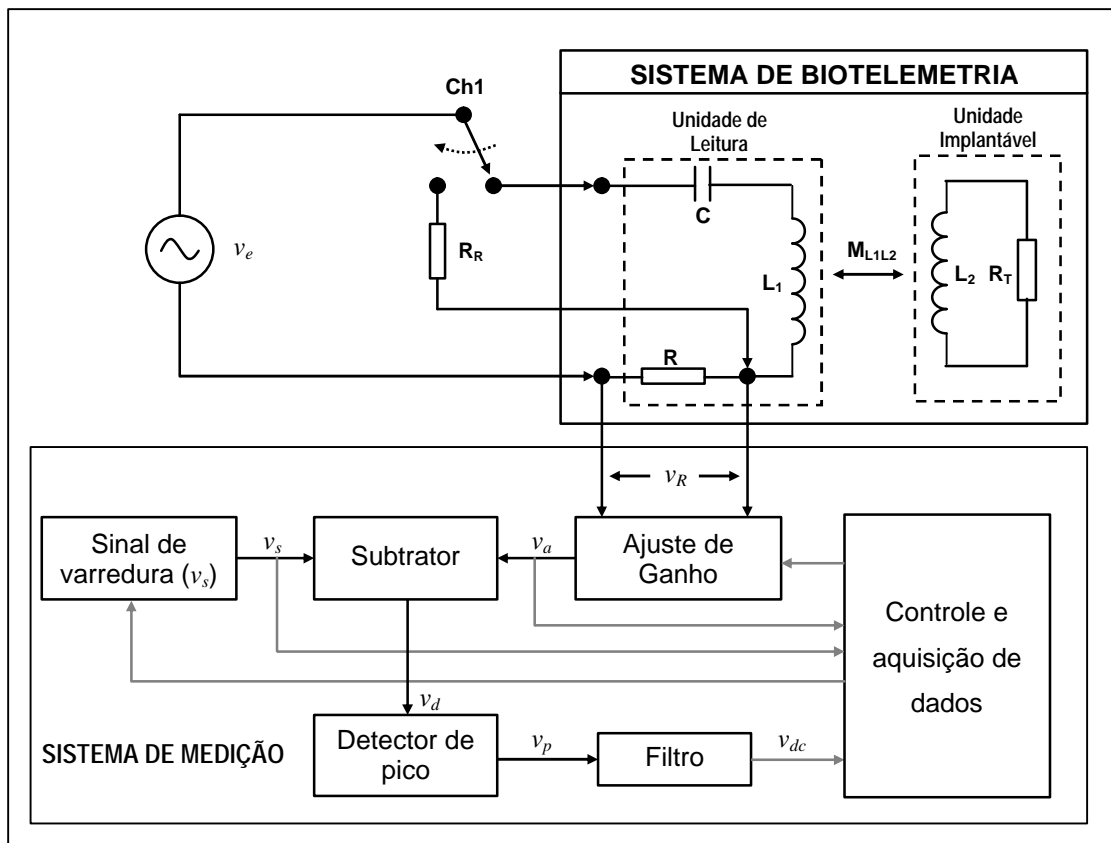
SISTEMA DE BIOTELEMETRIA

Ch1

Unidade de Leitura

Unidade Implantável

$v_e$

$R_R$

C

$L_1$

$M_{L1L2}$

$L_2$

$R_T$

R

$v_R$

Sinal de varredura ($v_s$)

$v_s$

Subtrator

$v_a$

Ajuste de Ganho

Controle e aquisição de dados

$v_d$

SISTEMA DE MEDIÇÃO

Detector de pico

$v_p$

Filtro

$v_{dc}$